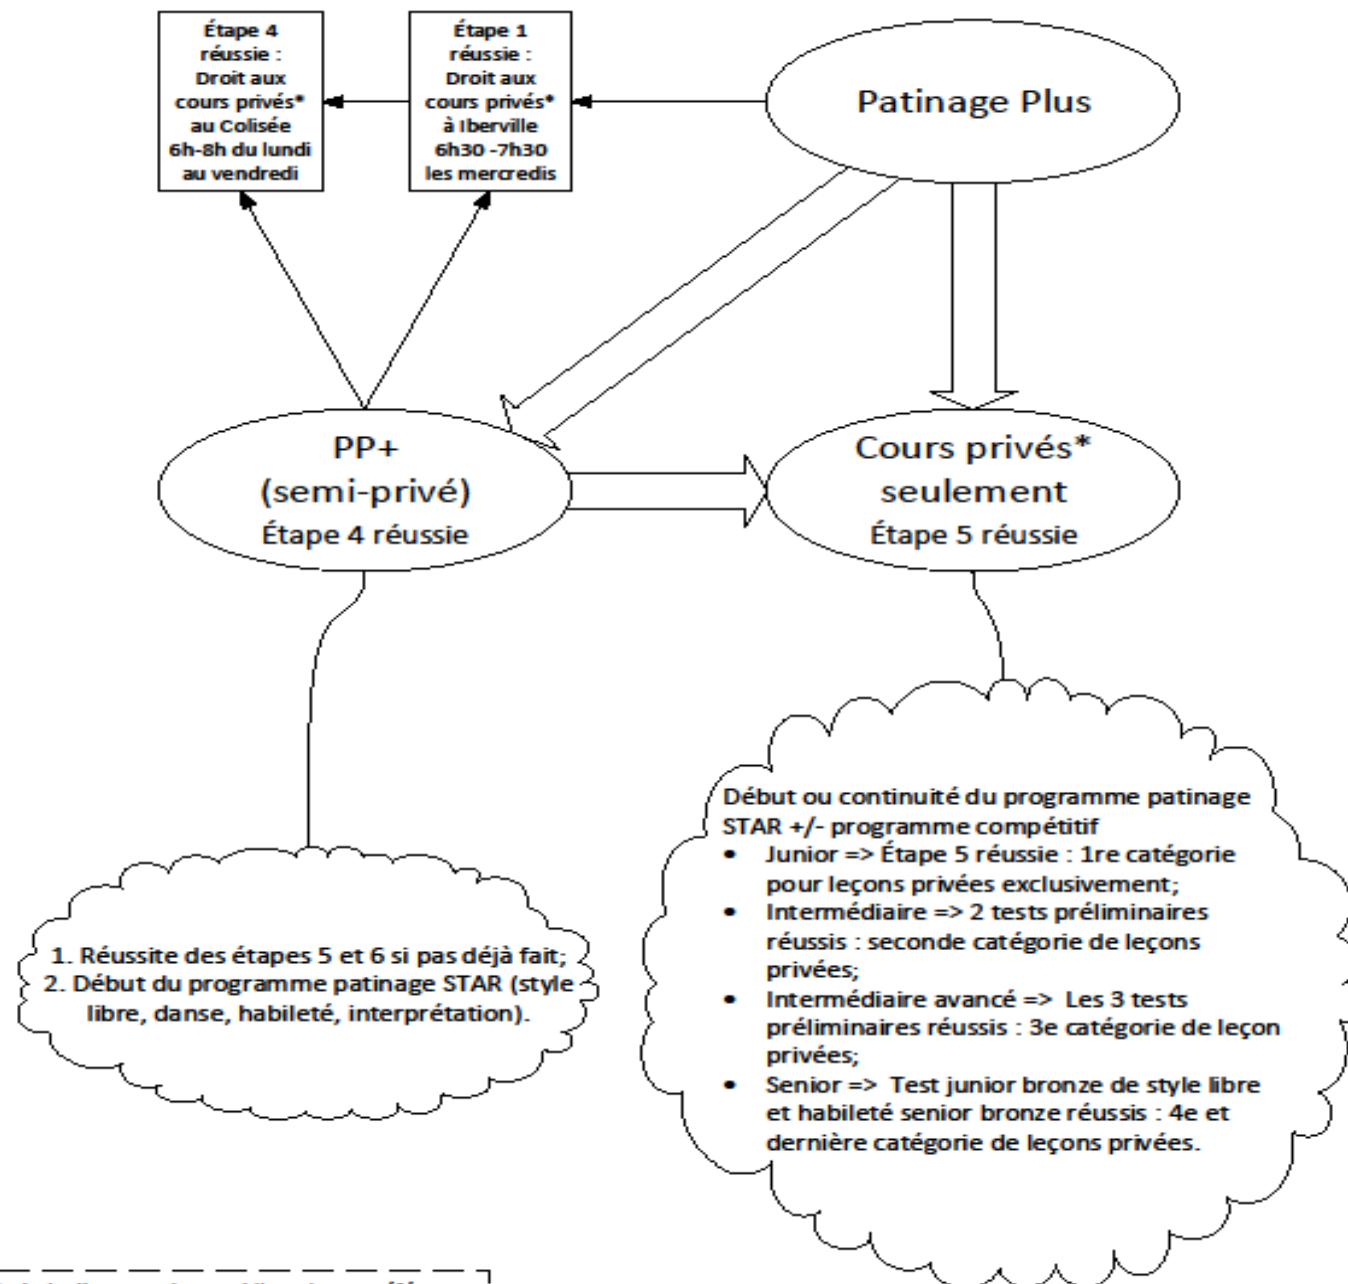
Étape 4 réussie : Droit aux cours privés* au Colisée 6h-8h du lundi au vendredi

Étape 1 réussie : Droit aux cours privés* à Iberville 6h30 -7h30 les mercredis

Patinage Plus

PP+ (semi-privé) Étape 4 réussie

Cours privés* seulement Étape 5 réussie

1. Réussite des étapes 5 et 6 si pas déjà fait;
2. Début du programme patinage STAR (style libre, danse, habileté, interprétation).

Début ou continuité du programme patinage STAR +/- programme compétitif
- Junior => Étape 5 réussie : 1re catégorie pour leçons privées exclusivement;
- Intermédiaire => 2 tests préliminaires réussis : seconde catégorie de leçons privées;
- Intermédiaire avancé => Les 3 tests préliminaires réussis : 3e catégorie de leçon privées;
- Senior => Test junior bronze de style libre et habileté senior bronze réussis : 4e et dernière catégorie de leçons privées.

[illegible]